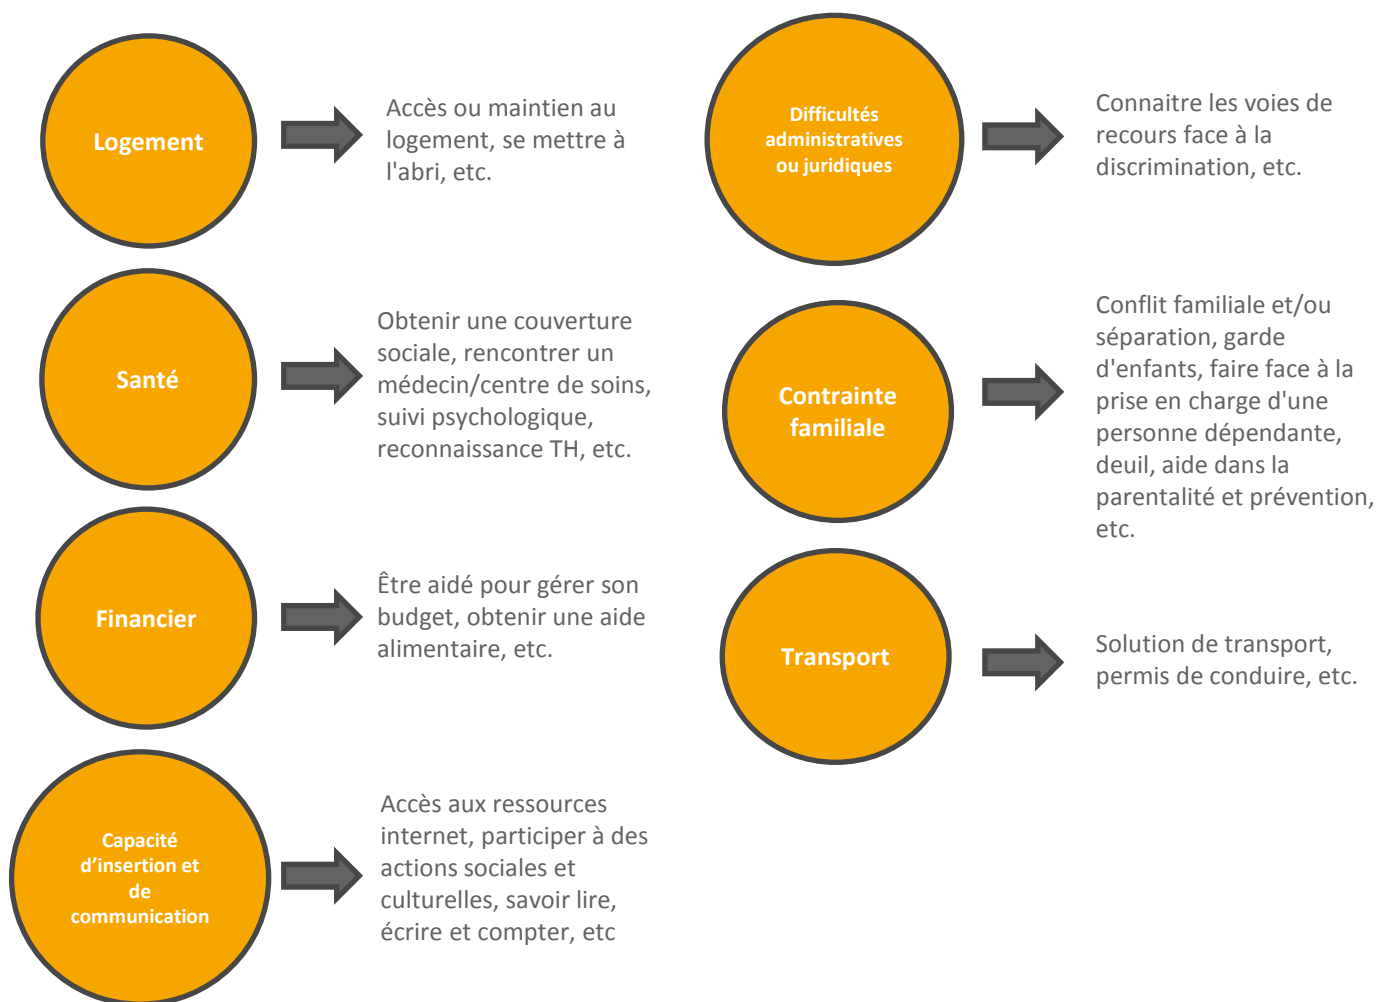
Logement

Accès ou maintien au logement, se mettre à l'abri, etc.

Santé

Obtenir une couverture sociale, rencontrer un médecin/centre de soins, suivi psychologique, reconnaissance TH, etc.

Financier

Être aidé pour gérer son budget, obtenir une aide alimentaire, etc.

Capacité d'insertion et de communication

Accès aux ressources internet, participer à des actions sociales et culturelles, savoir lire, écrire et compter, etc

Difficultés administratives ou juridiques

Connaitre les voies de recours face à la discrimination, etc.

Contrainte familiale

Conflit familiale et/ou séparation, garde d'enfants, faire face à la prise en charge d'une personne dépendante, deuil, aide dans la parentalité et prévention, etc.

Transport

Solution de transport, permis de conduire, etc.